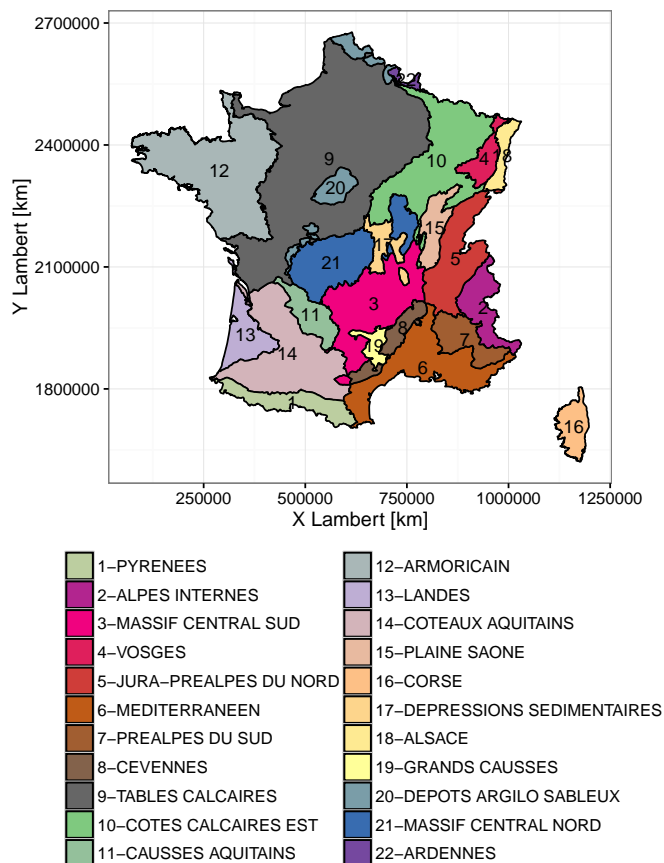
2700000

2400000

2100000

1800000

Y Lambert [km]

250000 500000 750000 1000000 1250000

X Lambert [km]

12

9

20

10

4

18

15

17

21

5

3

11

13

2

8

14

19

7

6

1

16

22

1–PYRENEES
2–ALPES INTERNES
3–MASSIF CENTRAL SUD
4–VOSGES
5–JURA–PREALPES DU NORD
6–MEDITERRANEEN
7–PREALPES DU SUD
8–CEVENNES
9–TABLES CALCAIRES
10–COTES CALCAIRES EST
11–CAUSSES AQUITAINS

12–ARMORICAIN
13–LANDES
14–COTEAUX AQUITAINS
15–PLAINE SAONE
16–CORSE
17–DEPRESSIONS SEDIMENTAIRES
18–ALSACE
19–GRANDS CAUSSES
20–DEPOTS ARGILO SABLEUX
21–MASSIF CENTRAL NORD
22–ARDENNES